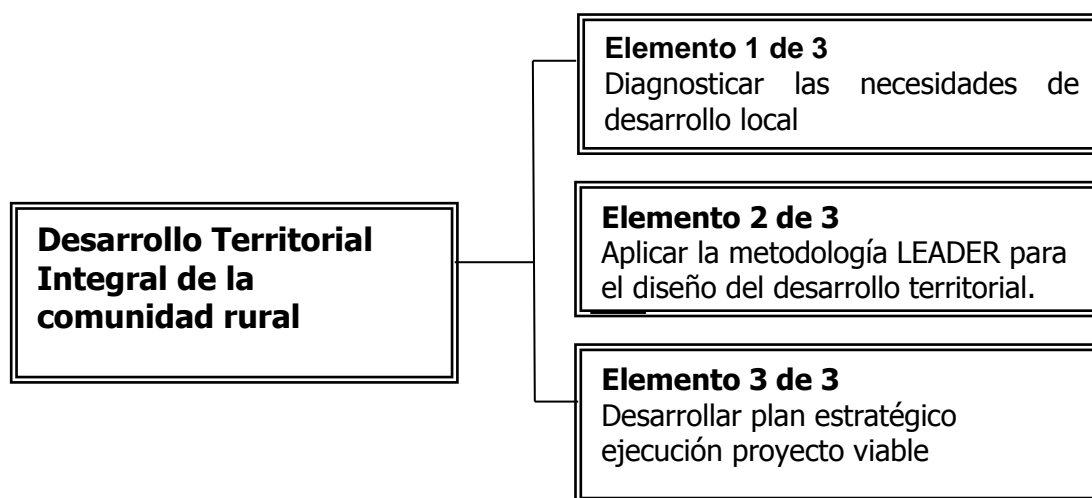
Desarrollo Territorial Integral de la comunidad rural

Elemento 1 de 3
Diagnosticar las necesidades de desarrollo local

Elemento 2 de 3
Aplicar la metodología LEADER para el diseño del desarrollo territorial.

Elemento 3 de 3
Desarrollar plan estratégico ejecución proyecto viable